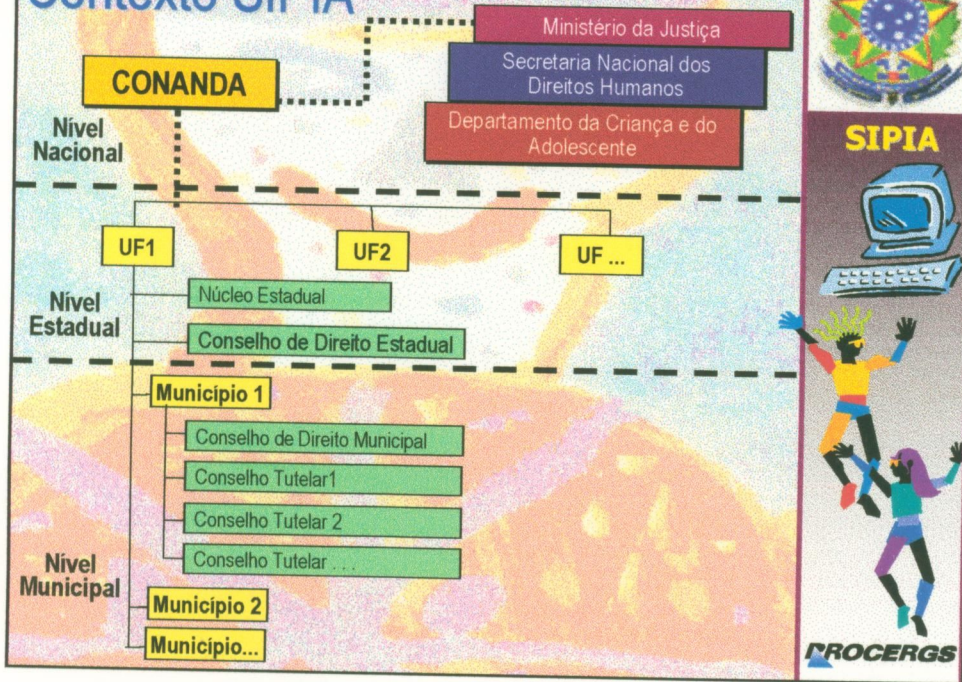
Contexto SIPIA

Ministério da Justiça

Secretaria Nacional dos Direitos Humanos

Departamento da Criança e do Adolescente

CONANDA

Nível Nacional

SIPIA

UF1

UF2

UF ...

Nível Estadual

Núcleo Estadual

Conselho de Direito Estadual

Município 1

Conselho de Direito Municipal

Conselho Tutelar1

Conselho Tutelar 2

Conselho Tutelar . . .

Nível Municipal

Município 2

Município...

PROCERGS